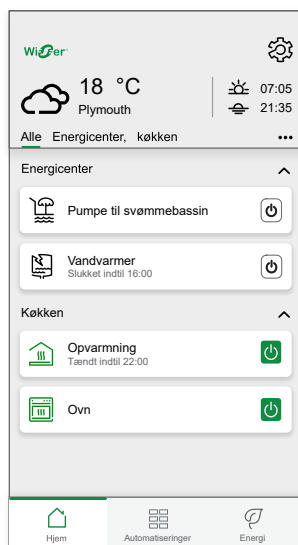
Wiser

18 °C
Plymouth

07:05
21:35

Alle Energicenter, køkken •••

Energicenter

Pumpe til svømmebassin

Vandvarmer
Slukket indtil 16:00

Køkken

Opvarmning
Tændt indtil 22:00

Ovn

Hjem
Automatiseringer
Energi